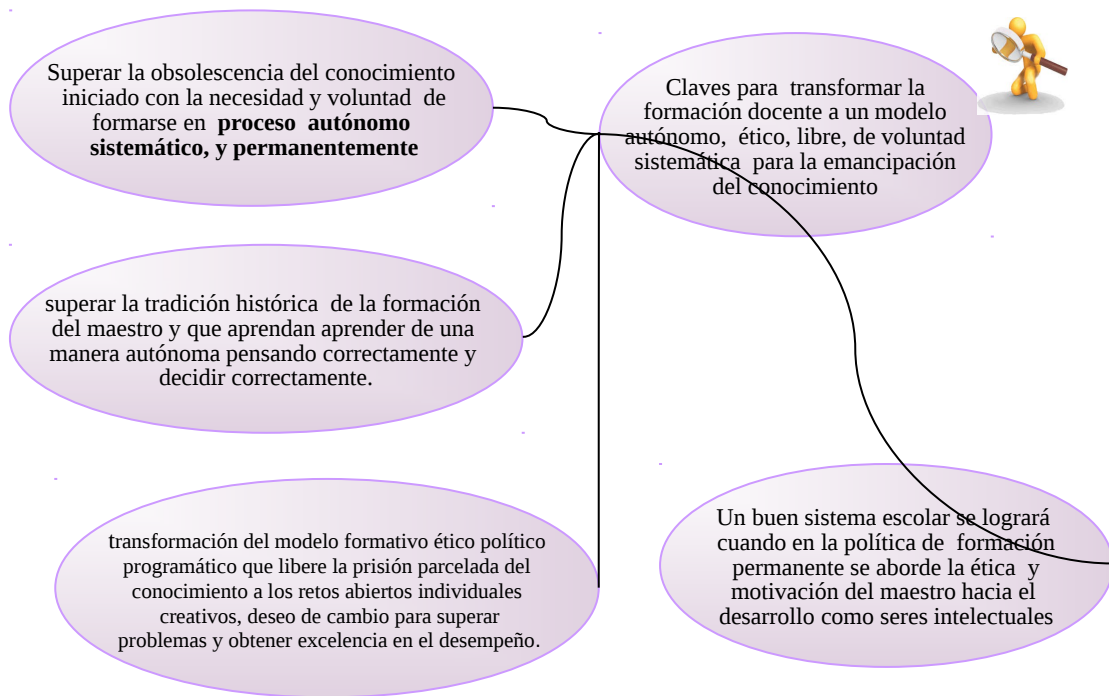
Claves para transformar la formación docente a un modelo autónomo, ético, libre, de voluntad sistemática para la emancipación del conocimiento

Superar la obsolescencia del conocimiento iniciado con la necesidad y voluntad de formarse en **proceso autónomo sistemático, y permanentemente**

superar la tradición histórica de la formación del maestro y que aprendan aprender de una manera autónoma pensando correctamente y decidir correctamente.

transformación del modelo formativo ético político programático que libere la prisión parcelada del conocimiento a los retos abiertos individuales creativos, deseo de cambio para superar problemas y obtener excelencia en el desempeño.

Un buen sistema escolar se logrará cuando en la política de formación permanente se aborde la ética y motivación del maestro hacia el desarrollo como seres intelectuales